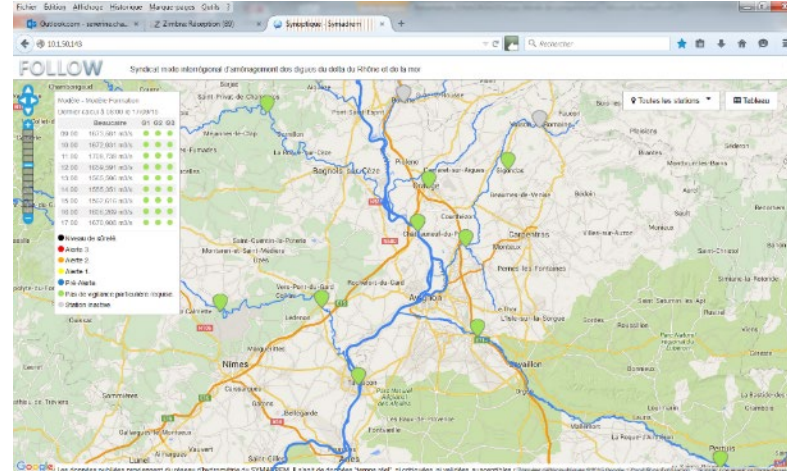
Fichier Édition Affichage Historique Marque-pages Outils ?

Outlook.com - severine.cha... | Zimbra: Réception (69) | Synoptique : Symadrem | +

10.1.50.143

Rechercher

FOLLOW

Syndicat mixte interrégional d'aménagement des digues du delta du Rhône et de la mer

Modèle - Modèle Formation

Dernier calcul à 16:00 le 17/09/15

| | Beaucaire | G1 | G2 | G3 |
|---|---|---|---|---|
| 09:00 | 1675.661 m3/s | | | |
| 10:00 | 1672.001 m3/s | | | |
| 11:00 | 1708.736 m3/s | | | |
| 12:00 | 1628.397 m3/s | | | |
| 13:00 | 1563.996 m3/s | | | |
| 14:00 | 1555.351 m3/s | | | |
| 15:00 | 1567.670 m3/s | | | |
| 16:00 | 1606.269 m3/s | | | |
| 17:00 | 1678.660 m3/s | | | |

Niveau de sûreté
Alerte 3
Alerte 2
Alerte 1
Pré-Alerte
Pas de vigilance particulière requise
Station inactive

Toutes les stations

Tableau

Bagnols-sur-Cèze

Orange

Carpentras

Avignon

Nîmes

Cavaillon

Pertuis

Villeneuve-lès-Avignon

Châteauneuf-du-Pape

Remoulins

Beaucaire

Tarascon

Bellegarde

Pont-Saint-Esprit

Uzès

L'Isle-sur-la-Sorgue

Pernes-les-Fontaines

Monteux

Sorgues

Courthézon

Sainte-Cécile-les-Vignes

Saint-Quentin-la-Poterie

Vers-Pont-du-Gard

Rochefort-du-Gard

Saint-Privat-de-Champclos

Apt

Sault

Ledenon

Vauvert

Aimargues

Google

Les données publiées proviennent du réseau d'instruments du SYMADREM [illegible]